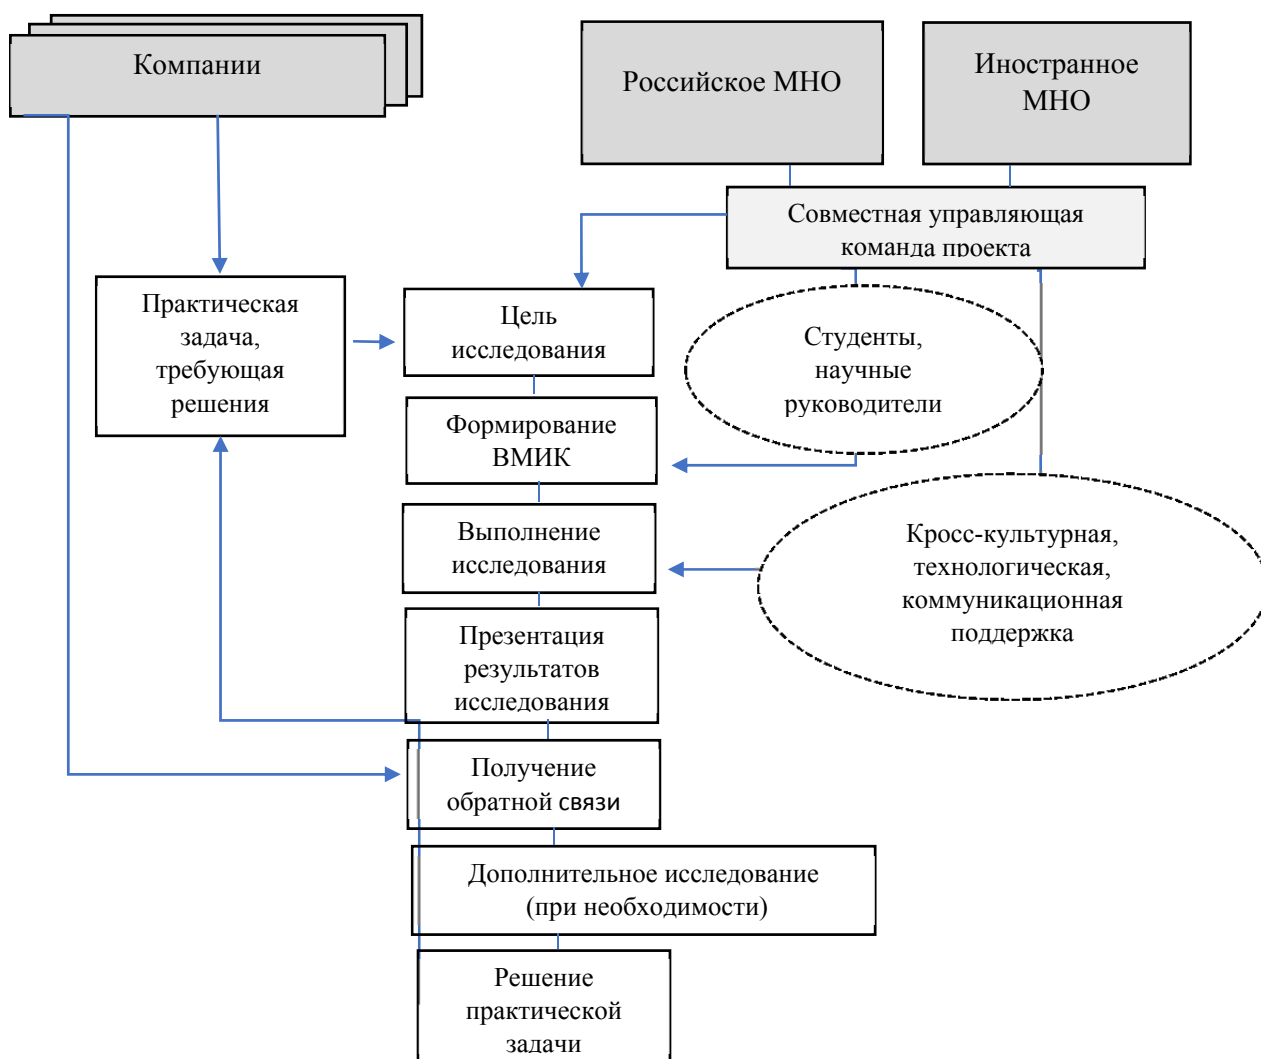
Компании

Российское МНО

Иностранное МНО

Совместная управляющая команда проекта

Практическая задача, требующая решения

Цель исследования

Студенты, научные руководители

Формирование ВМИК

Выполнение исследования

Кросс-культурная, технологическая, коммуникационная поддержка

Презентация результатов исследования

Получение обратной связи

Дополнительное исследование (при необходимости)

Решение практической задачи